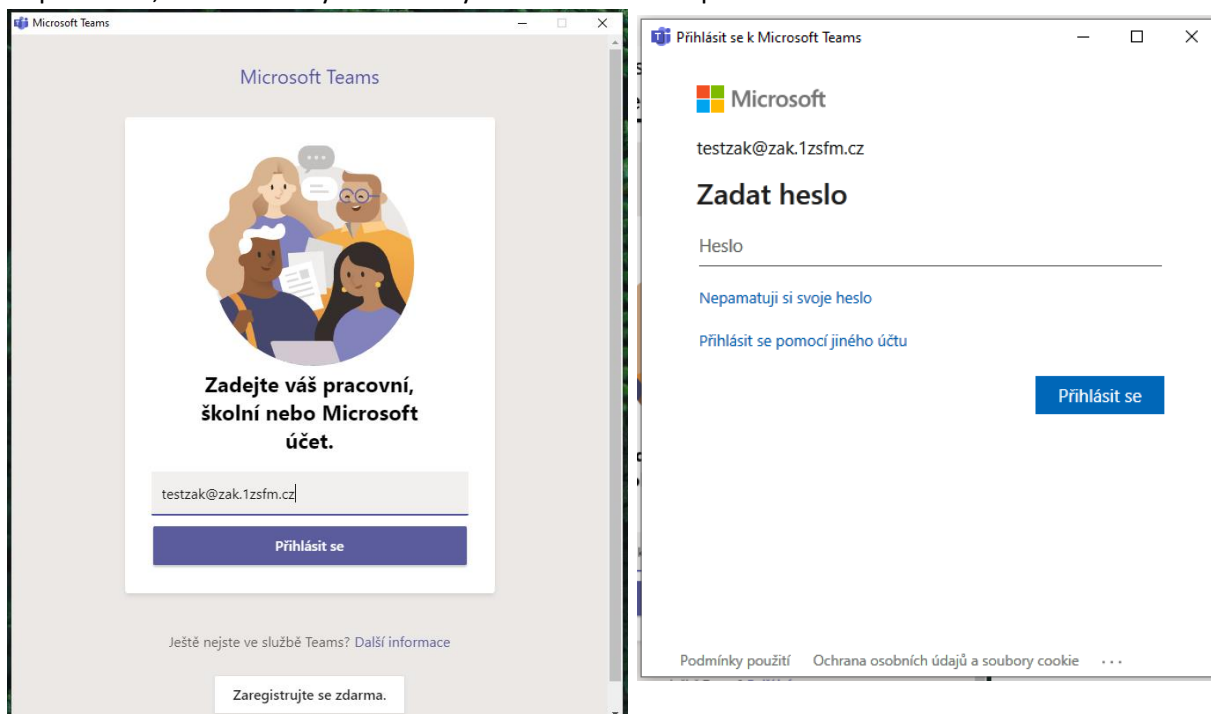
Microsoft Teams

Microsoft Teams

Zadejte váš pracovní, školní nebo Microsoft účet.

testzak@zak.1zsfm.cz

Přihlásit se

Ještě nejste ve službě Teams? Další informace

Zaregistrujte se zdarma.

Přihlásit se k Microsoft Teams

Microsoft

testzak@zak.1zsfm.cz

Zadat heslo

Heslo

Nepamatuji si svoje heslo

Přihlásit se pomocí jiného účtu

Přihlásit se

Podmínky použití Ochrana osobních údajů a soubory cookie ...